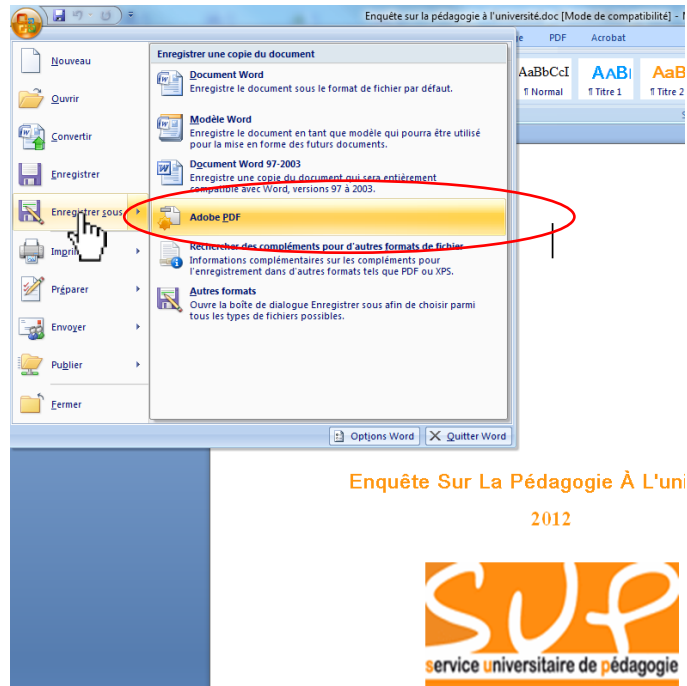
Enquête sur la pédagogie à l'université.doc [Mode de compatibilité] -

PDF Acrobat

AaBbCcI ¶ Normal

AaBl ¶ Titre 1

AaB ¶ Titre 2

Nouveau

Ouvrir

Convertir

Enregistrer

Enregistrer sous

Imprimer

Préparer

Envoyer

Publier

Fermer

Enregistrer une copie du document

Document Word
Enregistre le document sous le format de fichier par défaut.

Modèle Word
Enregistre le document en tant que modèle qui pourra être utilisé pour la mise en forme des futurs documents.

Document Word 97-2003
Enregistre une copie du document qui sera entièrement compatible avec Word, versions 97 à 2003.

Adobe PDF

Rechercher des compléments pour d'autres formats de fichier
Informations complémentaires sur les compléments pour l'enregistrement dans d'autres formats tels que PDF ou XPS.

Autres formats
Ouvre la boîte de dialogue Enregistrer sous afin de choisir parmi tous les types de fichiers possibles.

Options Word

Quitter Word

Enquête Sur La Pédagogie À L'uni

2012

sup

service universitaire de pédagogie